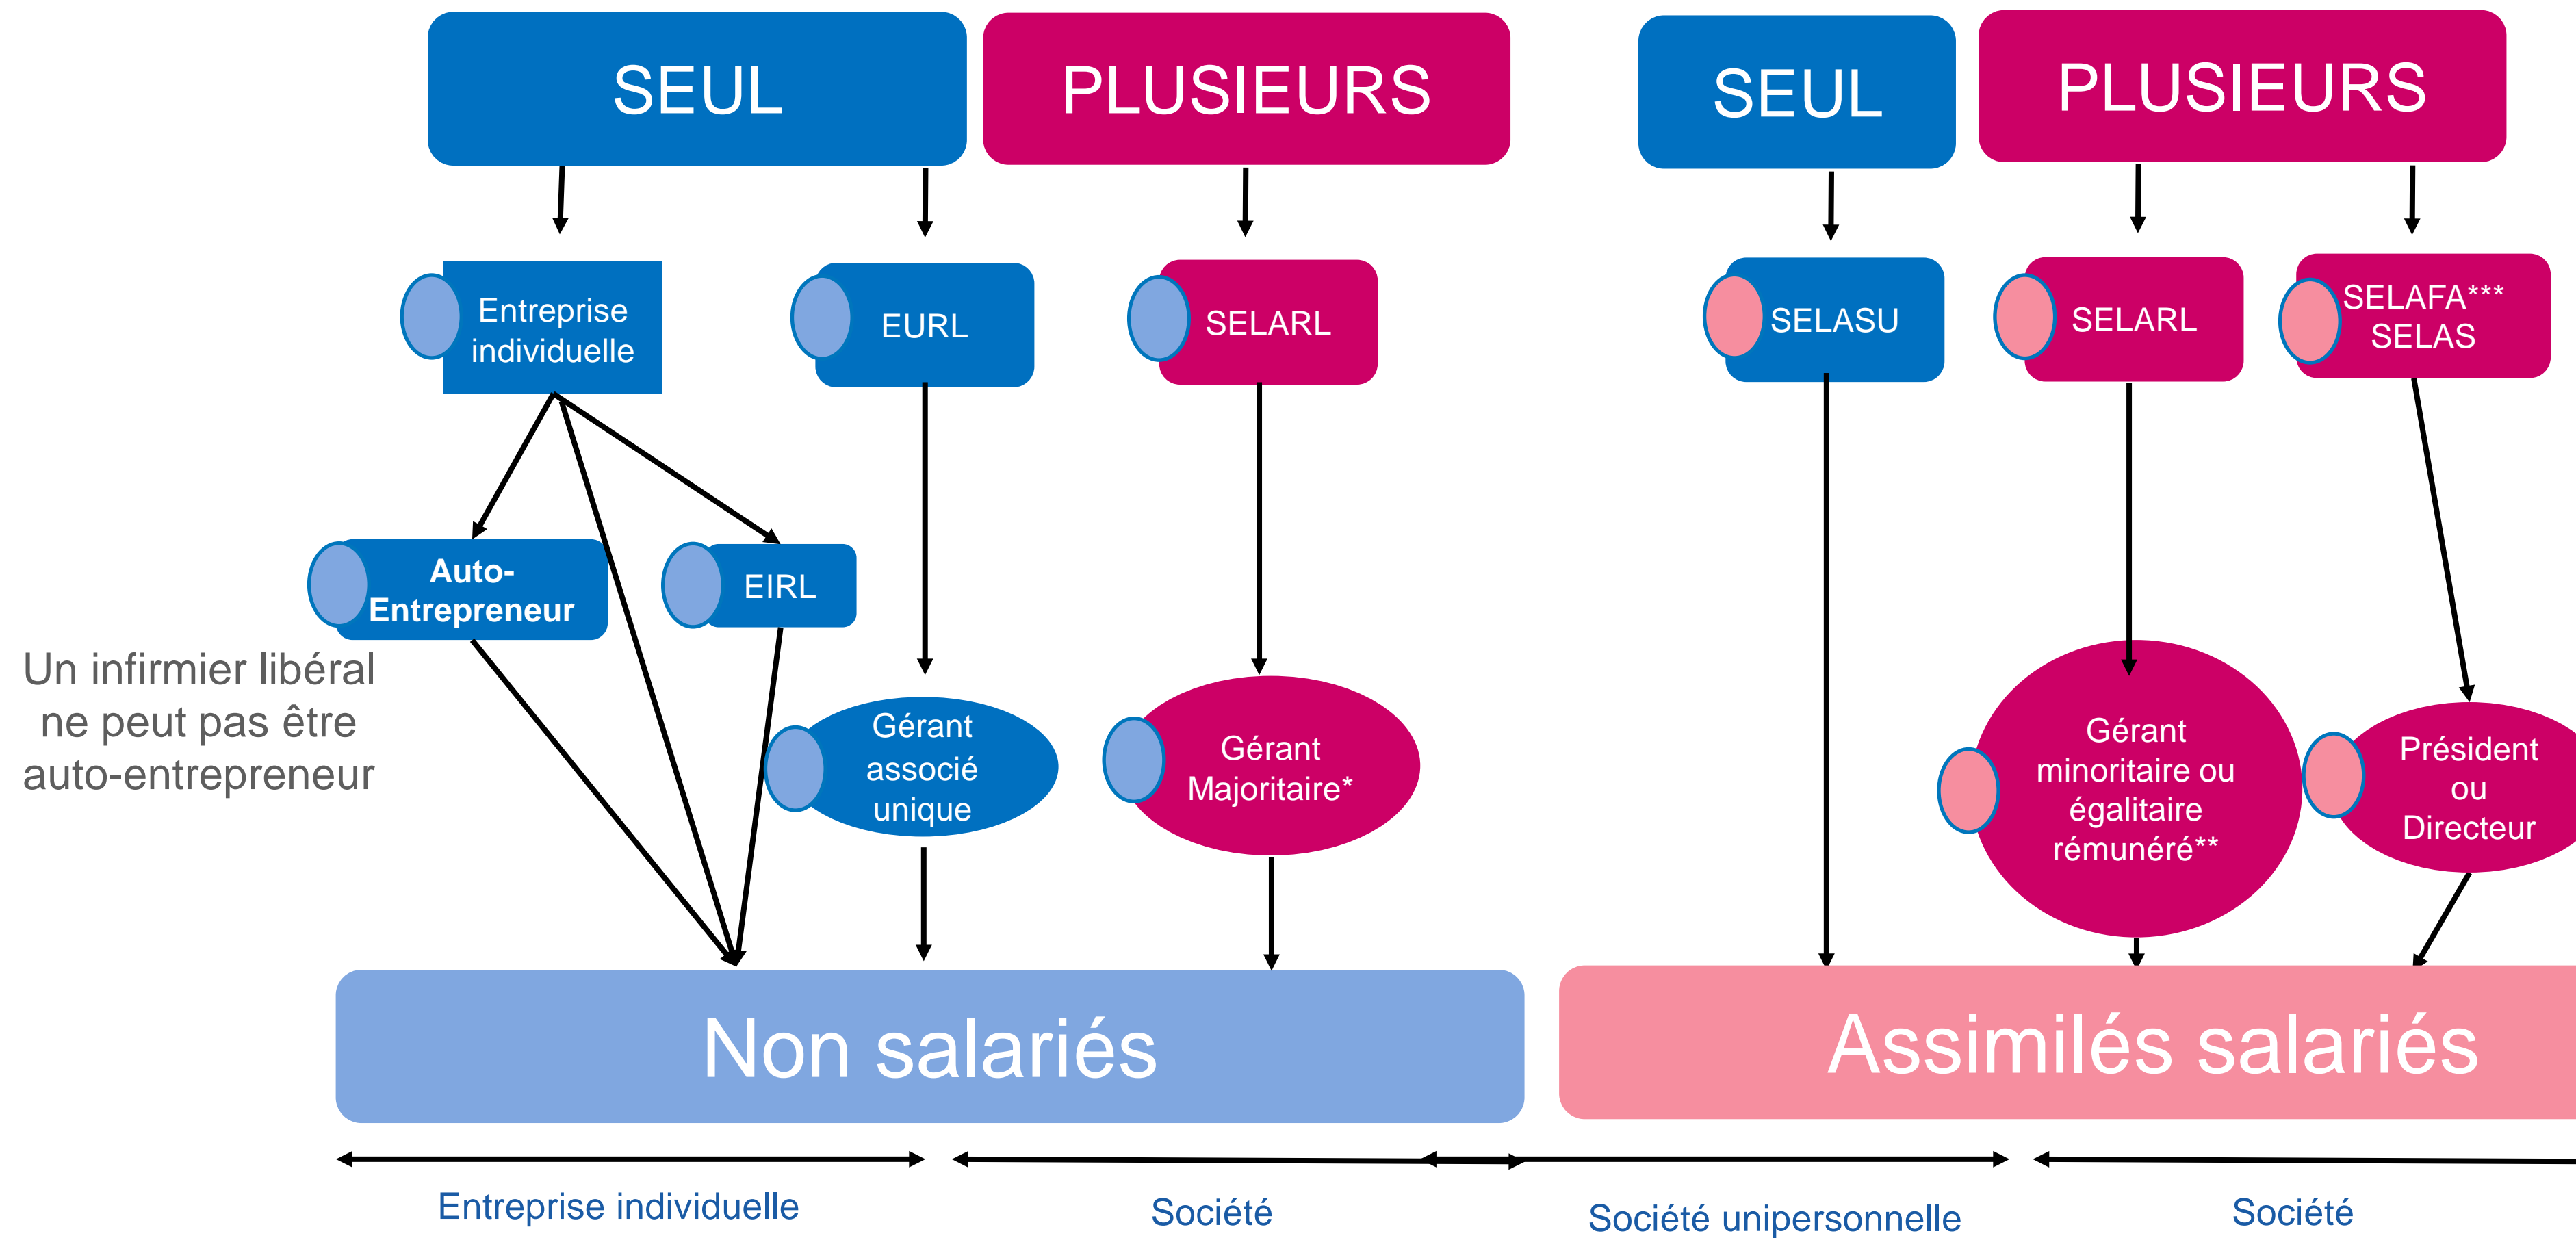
SEUL

PLUSIEURS

SEUL

PLUSIEURS

Entreprise individuelle

EURL

SELARL

SELASU

SELARL

SELAFA*** SELAS

Auto-Entrepreneur

EIRL

Un infirmier libéral ne peut pas être auto-entrepreneur

Gérant associé unique

Gérant Majoritaire*

Gérant minoritaire ou égalitaire rémunéré**

Président ou Directeur

Non salariés

Assimilés salariés

Entreprise individuelle

Société

Société unipersonnelle

Société